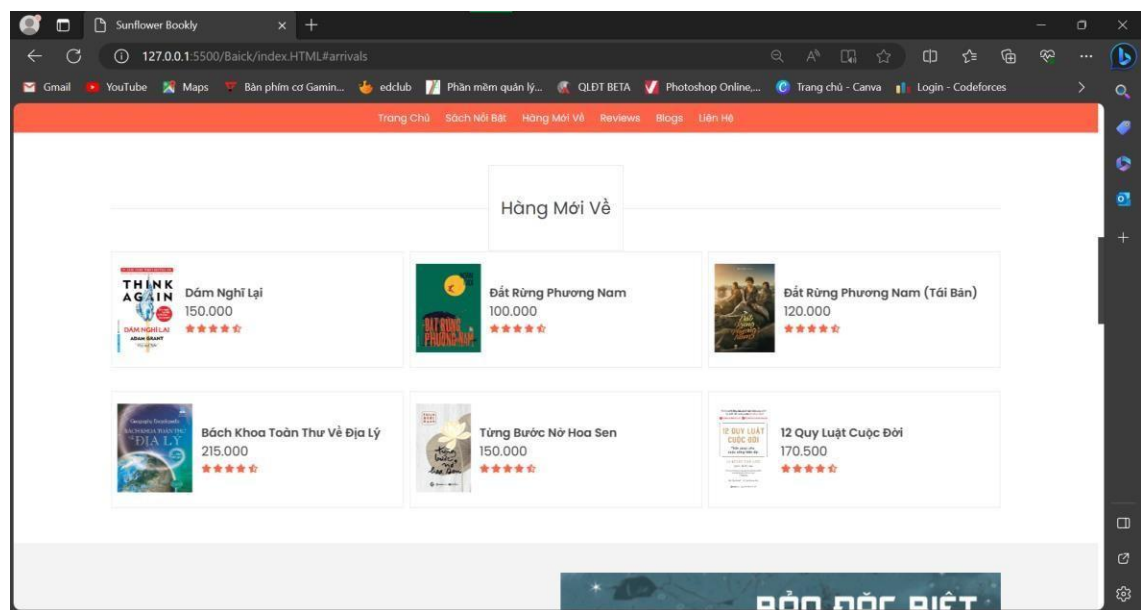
Sunflower Bookly

127.0.0.1:5500/Baick/index.HTML#arrivals

Gmail YouTube Maps Bàn phím cơ Gamin... edclub Phần mềm quản lý... QLĐT BETA Photoshop Online,... Trang chủ - Canva Login - Codeforces

Trang Chủ Sách Nổi Bật Hàng Mới Về Reviews Blogs Liên Hệ

Hàng Mới Về

THINK AGAIN
DÁM NGHĨ LẠI
ADAM GRANT

Dám Nghĩ Lại
150.000

ĐẤT RỪNG PHƯƠNG NAM

Đất Rừng Phương Nam
100.000

Đất Rừng Phương Nam (Tái Bản)
120.000

ĐỊA LÝ

Bách Khoa Toàn Thư Về Địa Lý
215.000

Từng Bước Nở Hoa Sen
150.000

12 QUY LUẬT CUỘC ĐỜI

12 Quy Luật Cuộc Đời
170.500

BẢN ĐẶC BIỆT